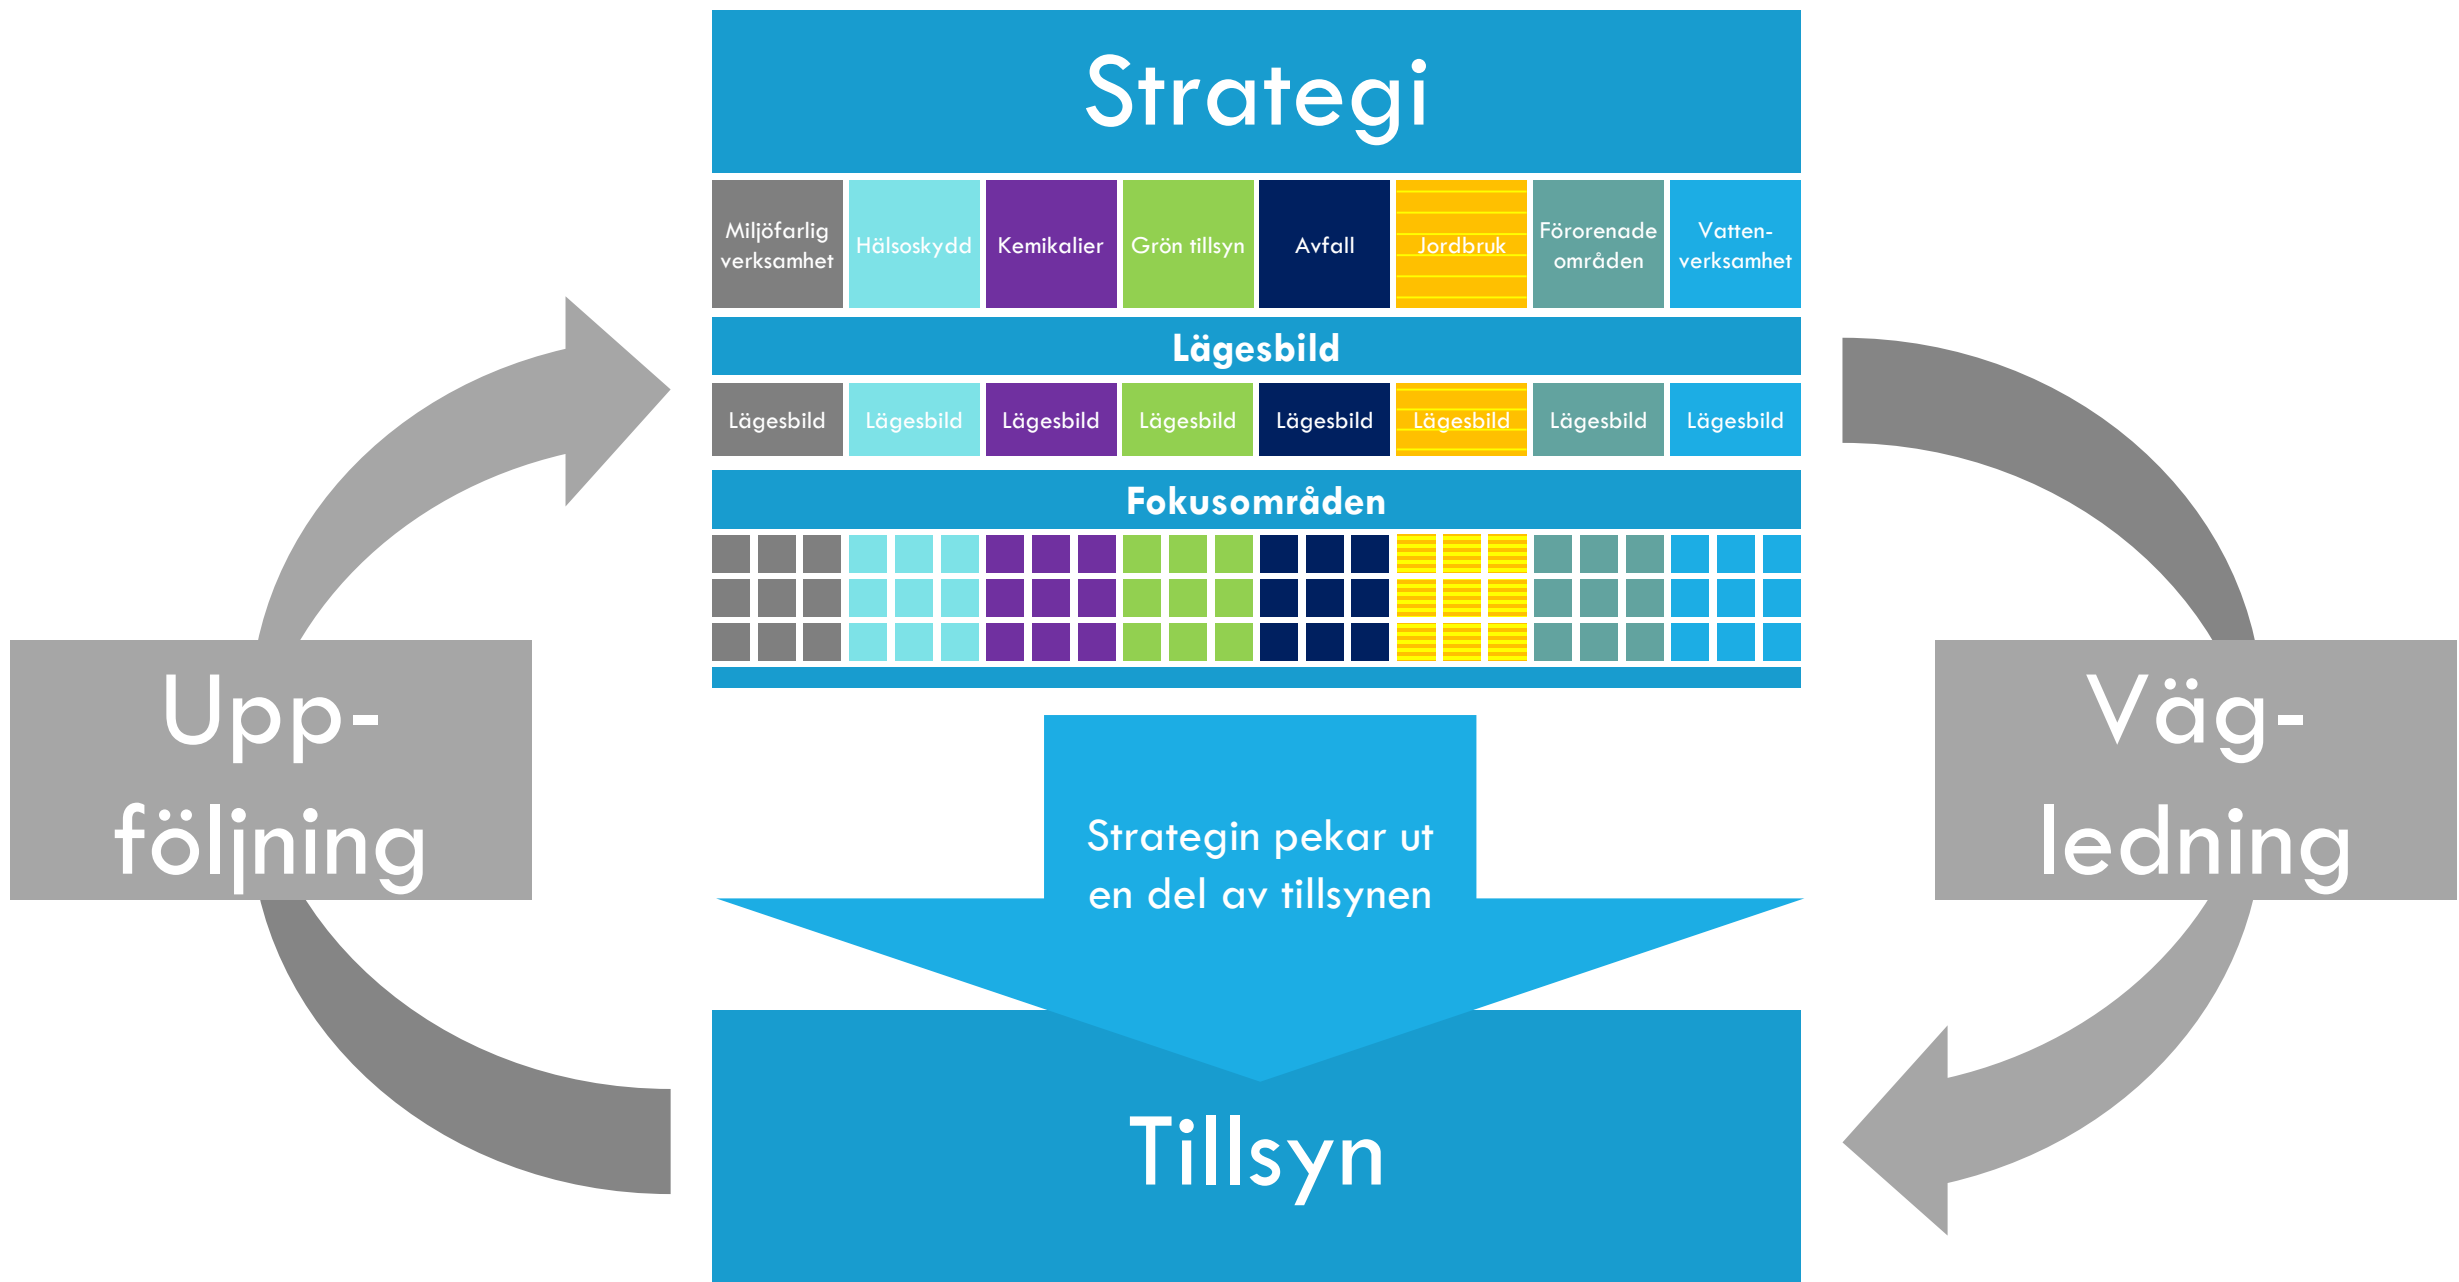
Strategi

| Miljöfarlig verksamhet | Hälsoskydd | Kemikalier | Grön tillsyn | Avfall | Jordbruk | Förorenade områden | Vatten-verksamhet |
|---|---|---|---|---|---|---|---|

Lägesbild

| Lägesbild | Lägesbild | Lägesbild | Lägesbild | Lägesbild | Lägesbild | Lägesbild | Lägesbild |
|---|---|---|---|---|---|---|---|

Fokusområden

Upp-följning

Väg-ledning

Strategin pekar ut en del av tillsynen

Tillsyn